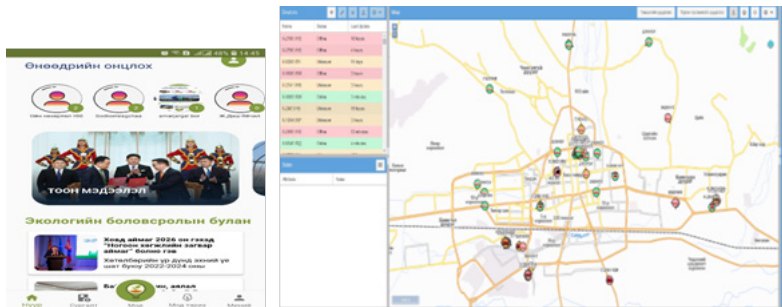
45% 14:45

Өнөөдрийн онцлох

ТООН МЭДЭЭЛЭЛ

Экологийн боловсролын булан

Ховд аймаг 2026 он гэхэд "Ногоон хөгжлийн загвар аймаг" болно гэв

Хөгжлийн ур дүнд хийх үе шат бүхий 2022-2024 оны

Ба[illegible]

Нүүр

Мэдээ

Map